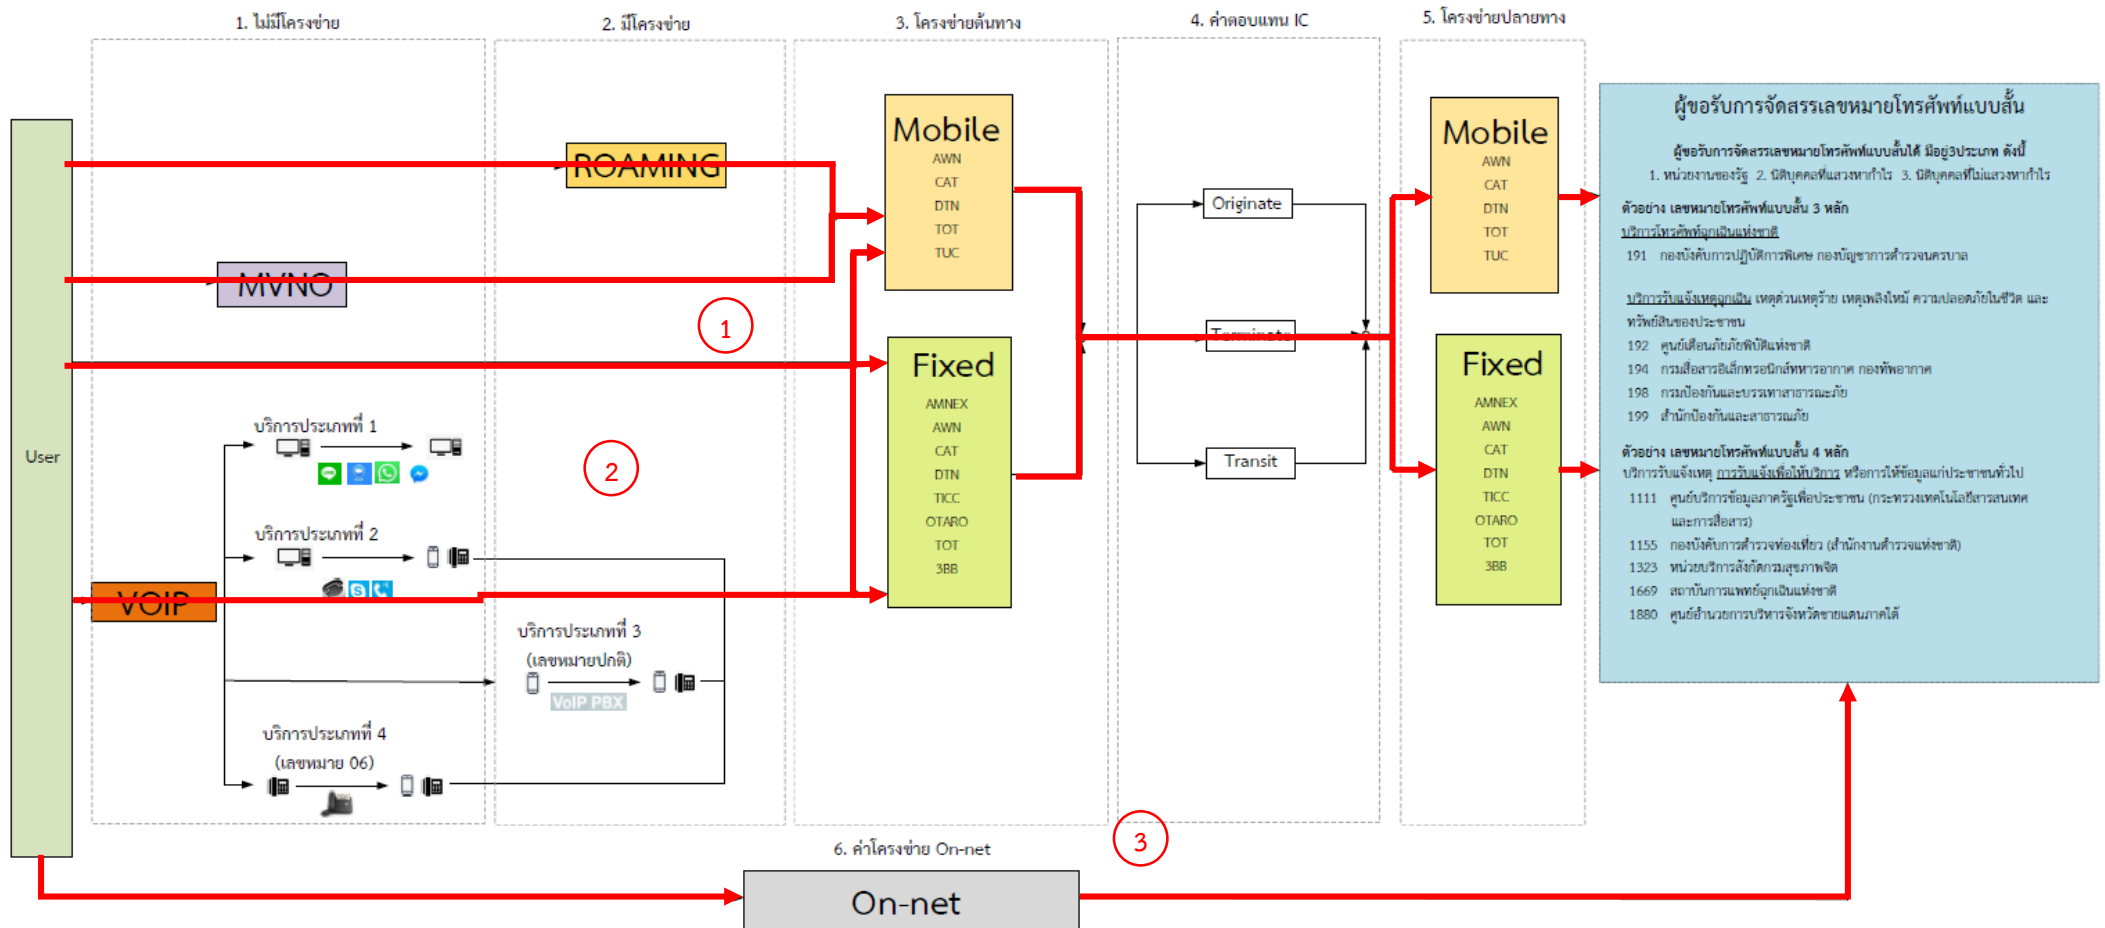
1. ไม่มีโครงข่าย

2. มีโครงข่าย

3. โครงข่ายต้นทาง

4. ค่าตอบแทน IC

5. โครงข่ายปลายทาง

User

ROAMING

MVNO

VOIP

บริการประเภทที่ 1

บริการประเภทที่ 2

บริการประเภทที่ 3
(เลขหมายปกติ)

VoIP PBX

บริการประเภทที่ 4
(เลขหมาย 06)

1

2

3

Mobile
AWN
CAT
DTN
TOT
TUC

Fixed
AMNEX
AWN
CAT
DTN
TICC
OTARO
TOT
3BB

Originate

Terminate

Transit

Mobile
AWN
CAT
DTN
TOT
TUC

Fixed
AMNEX
AWN
CAT
DTN
TICC
OTARO
TOT
3BB

ผู้ขอรับการจัดสรรเลขหมายโทรศัพท์แบบสั้น

ผู้ขอรับการจัดสรรเลขหมายโทรศัพท์แบบสั้นได้ มีอยู่3ประเภท ดังนี้
1. หน่วยงานของรัฐ 2. นิติบุคคลที่แสวงหากำไร 3. นิติบุคคลที่ไม่แสวงหากำไร

ตัวอย่าง เลขหมายโทรศัพท์แบบสั้น 3 หลัก
บริการโทรศัพท์ฉุกเฉินแห่งชาติ
191 กองบังคับการปฏิบัติการพิเศษ กองบัญชาการตำรวจนครบาล

บริการรับแจ้งเหตุฉุกเฉิน เหตุด่วนเหตุร้าย เหตุเพลิงไหม้ ความปลอดภัยในชีวิต และทรัพย์สินของประชาชน
192 ศูนย์เตือนภัยพิบัติแห่งชาติ
194 กรมสื่อสารอิเล็กทรอนิกส์ทหารอากาศ กองทัพอากาศ
198 กรมป้องกันและบรรเทาสาธารณภัย
199 สำนักป้องกันและสาธารณภัย

ตัวอย่าง เลขหมายโทรศัพท์แบบสั้น 4 หลัก
บริการรับแจ้งเหตุ การรับแจ้งเพื่อให้บริการ หรือการให้ข้อมูลแก่ประชาชนทั่วไป
1111 ศูนย์บริการข้อมูลภาครัฐเพื่อประชาชน (กระทรวงเทคโนโลยีสารสนเทศและการสื่อสาร)
1155 กองบังคับการตำรวจท่องเที่ยว (สำนักงานตำรวจแห่งชาติ)
1323 หน่วยบริการสังกัดกรมสุขภาพจิต
1669 สถาบันการแพทย์ฉุกเฉินแห่งชาติ
1880 ศูนย์อำนวยการบริหารจังหวัดชายแดนภาคใต้

6. ค่าโครงข่าย On-net

On-net